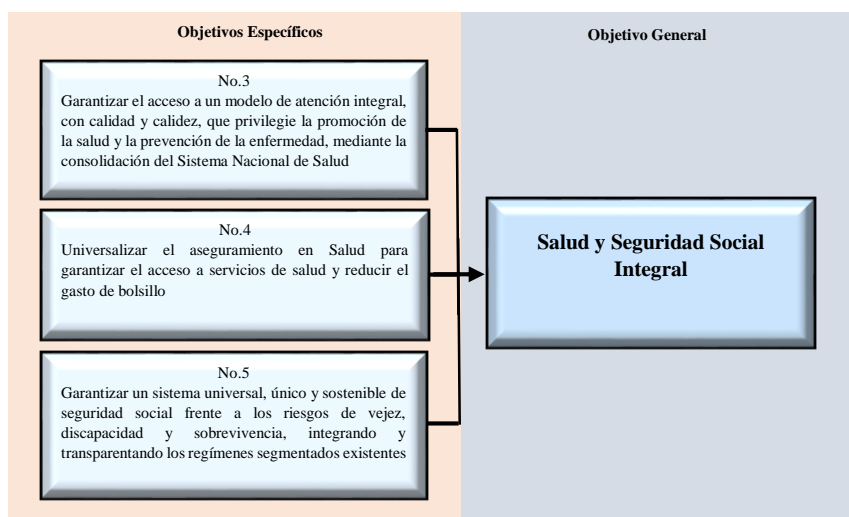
Objetivos Específicos

Objetivo General

No.3
Garantizar el acceso a un modelo de atención integral, con calidad y calidez, que privilegie la promoción de la salud y la prevención de la enfermedad, mediante la consolidación del Sistema Nacional de Salud

No.4
Universalizar el aseguramiento en Salud para garantizar el acceso a servicios de salud y reducir el gasto de bolsillo

No.5
Garantizar un sistema universal, único y sostenible de seguridad social frente a los riesgos de vejez, discapacidad y sobrevivencia, integrando y transparentando los regímenes segmentados existentes

Salud y Seguridad Social Integral